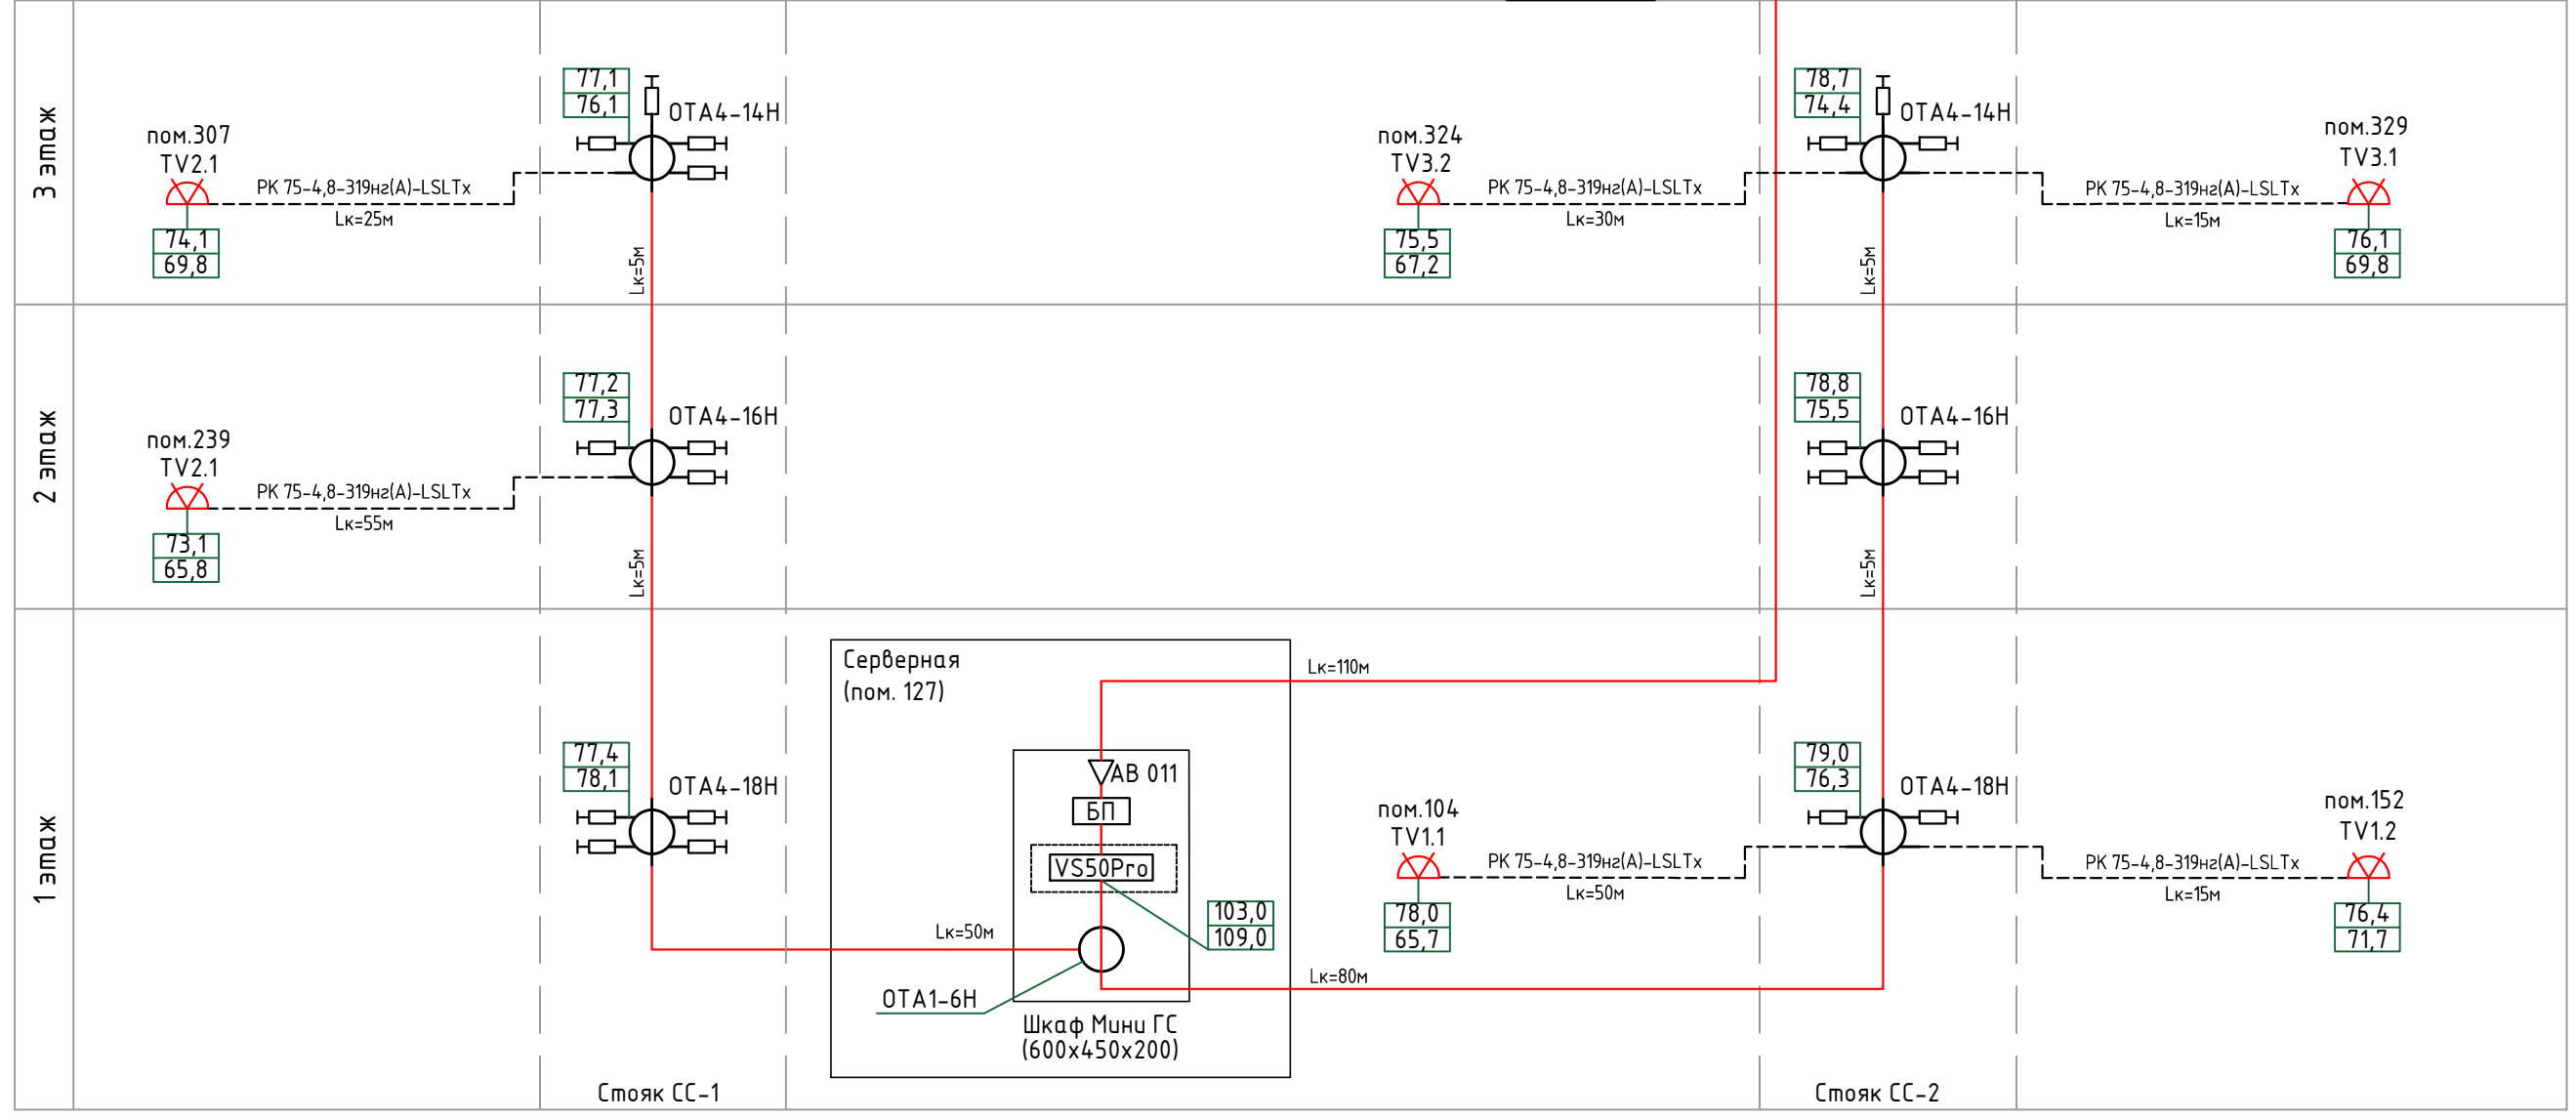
3 этаж

пом.307
TV2.1
РК 75-4,8-319нг(А)-LSLTx
Lк=25м
74,1
69,8

77,1
76,1
ОТА4-14Н
Lк=5м

пом.324
TV3.2
РК 75-4,8-319нг(А)-LSLTx
Lк=30м
75,5
67,2

78,7
74,4
ОТА4-14Н
Lк=5м

пом.329
TV3.1
РК 75-4,8-319нг(А)-LSLTx
Lк=15м
76,1
69,8

2 этаж

пом.239
TV2.1
РК 75-4,8-319нг(А)-LSLTx
Lк=55м
73,1
65,8

77,2
77,3
ОТА4-16Н
Lк=5м

78,8
75,5
ОТА4-16Н
Lк=5м

1 этаж

77,4
78,1
ОТА4-18Н

Серверная
(пом. 127)
Lк=110м
АВ 011
БП
VS50Pro
103,0
109,0
Lк=50м
ОТА1-6Н
Шкаф Мини ГС
(600х450х200)
Lк=80м

79,0
76,3
ОТА4-18Н

пом.104
TV1.1
РК 75-4,8-319нг(А)-LSLTx
Lк=50м
78,0
65,7

пом.152
TV1.2
РК 75-4,8-319нг(А)-LSLTx
Lк=15м
76,4
71,7

Стояк СС-1
Стояк СС-2